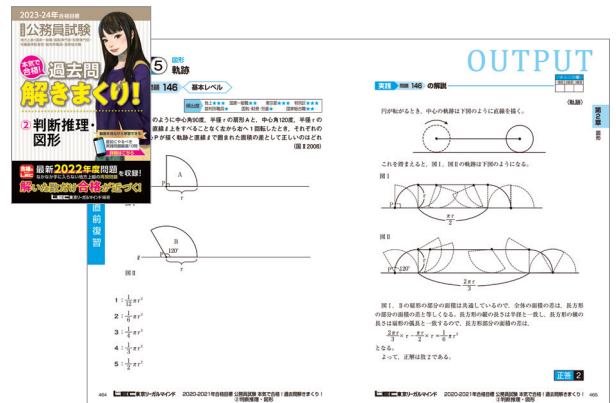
2023-24年合格目標

公務員試験

本気で合格！過去問解きまくり！

② 判断推理・図形

最新2022年度問題を収録！

解いた数だけ合格が近づく！

LEC東京リーガルマインド

5 図形 軌跡

OUTPUT

実践 146 基本レベル

のように中心角90度、半径rの扇形A と、中心角120度、半径rの扇形Bが直線ℓ上をすべることなく左から右へ1回転したとき、それぞれの点Pが描く軌跡と直線ℓで囲まれた図形の面積の差として正しいのはどれか。 (国Ⅱ2008)

図Ⅰ

A

P

r

ℓ

図Ⅱ

B

120°

P

ℓ

r

1：$\frac{1}{12}\pi r^2$

2：$\frac{1}{6}\pi r^2$

3：$\frac{1}{4}\pi r^2$

4：$\frac{1}{3}\pi r^2$

5：$\frac{1}{2}\pi r^2$

直前復習

実践 146 の解説

〈軌跡〉

円が転がるとき、中心の軌跡は下図のように直線を描く。

これを踏まえると、図Ⅰ、図Ⅱの軌跡は下図のようになる。

図Ⅰ

$\frac{\pi r}{2}$

図Ⅱ

120°

$\frac{2\pi r}{3}$

図Ⅰ、Ⅱの扇形の部分の面積は共通しているので、全体の面積の差は、長方形の部分の面積の差と等しくなる。長方形の縦の長さは半径と一致し、長方形の横の長さは扇形の弧長と一致するので、長方形部分の面積の差は、

$\frac{2\pi r}{3}\times r - \frac{\pi r}{2}\times r = \frac{1}{6}\pi r^2$

となる。

よって、正解は肢2である。

正答 2

第2章 図形

464 LEC東京リーガルマインド 2020-2021年合格目標 公務員試験 本気で合格！過去問解きまくり！ ②判断推理・図形

2020-2021年合格目標 公務員試験 本気で合格！過去問解きまくり！ ②判断推理・図形 LEC東京リーガルマインド 465